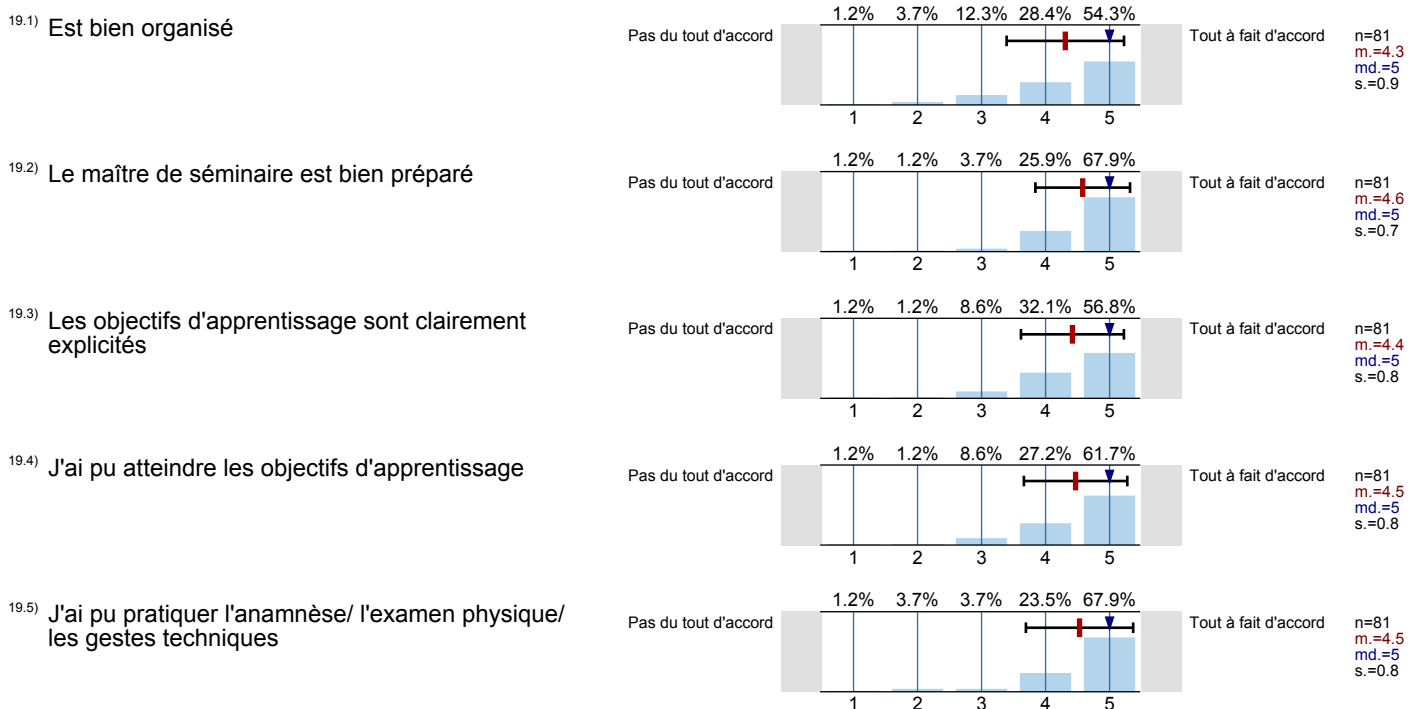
19.1) Est bien organisé

1.2% 3.7% 12.3% 28.4% 54.3%

Pas du tout d'accord

Tout à fait d'accord

n=81
m.=4.3
md.=5
s.=0.9

1 2 3 4 5

19.2) Le maître de séminaire est bien préparé

1.2% 1.2% 3.7% 25.9% 67.9%

Pas du tout d'accord

Tout à fait d'accord

n=81
m.=4.6
md.=5
s.=0.7

1 2 3 4 5

19.3) Les objectifs d'apprentissage sont clairement explicités

1.2% 1.2% 8.6% 32.1% 56.8%

Pas du tout d'accord

Tout à fait d'accord

n=81
m.=4.4
md.=5
s.=0.8

1 2 3 4 5

19.4) J'ai pu atteindre les objectifs d'apprentissage

1.2% 1.2% 8.6% 27.2% 61.7%

Pas du tout d'accord

Tout à fait d'accord

n=81
m.=4.5
md.=5
s.=0.8

1 2 3 4 5

19.5) J'ai pu pratiquer l'anamnèse/ l'examen physique/ les gestes techniques

1.2% 3.7% 3.7% 23.5% 67.9%

Pas du tout d'accord

Tout à fait d'accord

n=81
m.=4.5
md.=5
s.=0.8

1 2 3 4 5